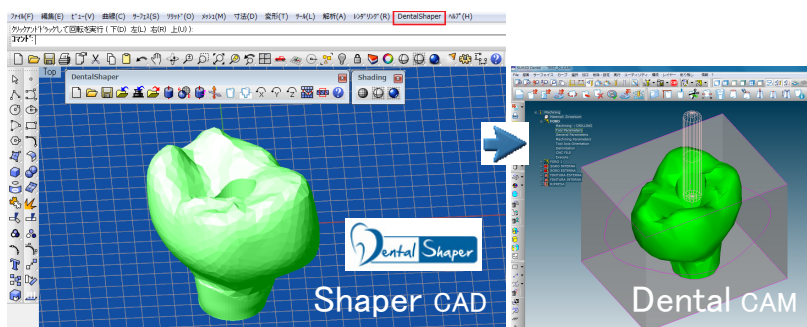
ﾌｧｲﾙ(F) 編集(E) ﾋﾞｭｰ(V) 曲線(C) ｻｰﾌｪｽ(S) ｿﾘｯﾄﾞ(O) ﾒｯｼｭ(M) 寸法(D) 変形(T) ﾂｰﾙ(L) 解析(A) ﾚﾝﾀﾞﾘﾝｸﾞ(R) DentalShaper ﾍﾙﾌﾟ(H)
ｸﾘｯｸｱﾝﾄﾞﾄﾞﾗｯｸﾞして回転を実行 ( 下(D) 左(L) 右(R) 上(U) )
ｺﾏﾝﾄﾞ:

Top
DentalShaper
Shading

Dental Shaper

Shaper CAD

Machining
Material: Zirconium
Milling
Tool Parameters
Dental Parameters
Machining Parameters
Tool Axis Orientation
Optimization
CNC FILE
Formats

Dental CAM